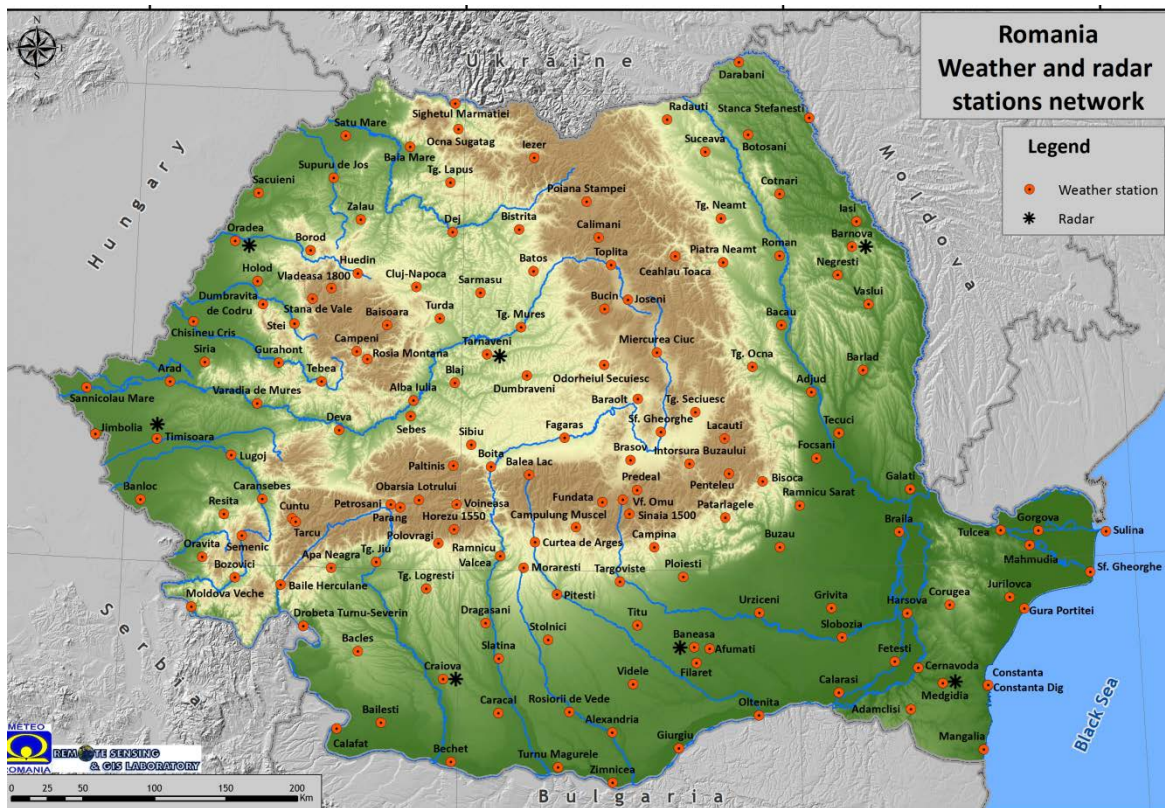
Romania
Weather and radar stations network

Legend
Weather station
Radar

Ukraine
Hungary
Moldova
Serbia
Bulgaria
Black Sea

Darabani
Radauti
Stanca Stefanesti
Sighetul Marmatiei
Satu Mare
Ocna Sugatag
Iezer
Suceava
Botosani
Supuru de Jos
Baia Mare
Tg. Lapus
Cotnari
Sacueni
Poiana Stampei
Zalau
Bistrita
Tg. Neamt
Iasi
Oradea
Borod
Dej
Calimani
Barnova
Huedin
Batos
Toplita
Piatra Neamt
Roman
Negresti
Holod
Vladeasa 1800
Cluj-Napoca
Sarmasu
Ceahlau Toaca
Dumbravita de Codru
Stana de Vale
Turda
Bucin
Joseni
Vaslui
Stei
Baisoara
Tg. Mures
Bacau
Chisineu Cris
Campeni
Miercurea Ciuc
Siria
Gurahont
Rosia Montana
Tarnaveni
Tg. Ocna
Barlad
Tebea
Blaj
Dumbraveni
Odorheiul Secuiesc
Adjud
Arad
Varadia de Mures
Alba Iulia
Tg. Secuiesc
Sannicolau Mare
Baraolt
Sf. Gheorghe
Lacauti
Tecuci
Deva
Sebes
Sibiu
Fagaras
Jimbolia
Timisoara
Brasov
Focsani
Boita
Intorsura Buzaului
Lugoj
Paltinis
Balea Lac
Bisoca
Galati
Predeal
Caransebes
Obarsia Lotrului
Fundata
Penteleu
Ramnicu Sarat
Banloc
Resita
Cuntu
Petrosani
Voineasa
Vf. Omu
Patarlagele
Parang
Horezu 1550
Campulung Muscel
Sinaia 1500
Braila
Tulcea
Gorgova
Sulina
Tarcu
Polovragi
Curtea de Arges
Campina
Buzau
Mahmudia
Oravita
Semenic
Apa Neagra
Tg. Jiu
Ramnicu Valcea
Targoviste
Ploiesti
Sf. Gheorghe
Bozovici
Moraresti
Jurilovca
Baile Herculane
Tg. Logresti
Pitesti
Grivita
Corugea
Urziceni
Harsova
Moldova Veche
Titu
Gura Portitei
Drobeta Tumu-Severin
Dragasani
Slobozia
Stolnici
Bacles
Slatina
Baneasa
Afumati
Fetesti
Filaret
Craiova
Videle
Cernavoda
Calarasi
Constanta
Medgidia
Constanta Dig
Caracal
Rosiorii de Vede
Bailesti
Oltenita
Adamclisi
Alexandria
Calafat
Giurgiu
Mangalia
Bechet
Turnu Magurele
Zimnicea

METEO ROMANIA
REMOTE SENSING & GIS LABORATORY

0 25 50 100 150 200 Km